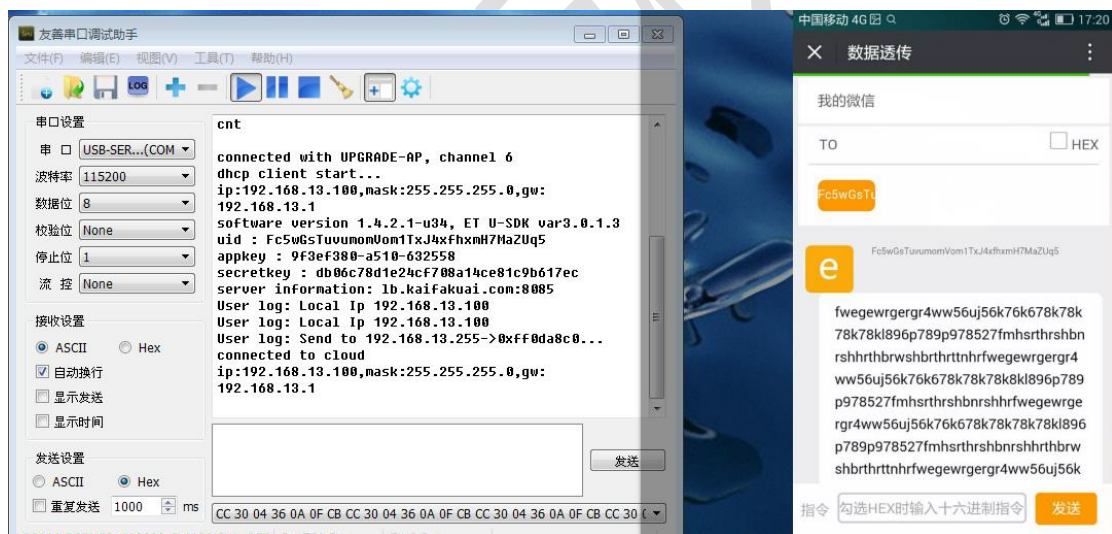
友善串口调试助手
文件(F) 编辑(E) 视图(V) 工具(T) 帮助(H)
LOG
串口设置
串 口 USB-SER...(COM
波特率 115200
数据位 8
校验位 None
停止位 1
流 控 None
接收设置
ASCII Hex
自动换行
显示发送
显示时间
发送设置
ASCII Hex
重复发送 1000 ms

cnt

connected with UPGRADE-AP, channel 6
dhcp client start...
ip:192.168.13.100,mask:255.255.255.0,gw:192.168.13.1
software version 1.4.2.1-u34, ET U-SDK var3.0.1.3
uid : Fc5wGsTuvumomVom1TxJ4xfhxmH7MaZUq5
appkey : 9f3ef380-a510-632558
secretkey : db06c78d1e24cf708a14ce81c9b617ec
server information: lb.kaifakuai.com:8085
User log: Local Ip 192.168.13.100
User log: Local Ip 192.168.13.100
User log: Send to 192.168.13.255->0xff0da8c0...
connected to cloud
ip:192.168.13.100,mask:255.255.255.0,gw:192.168.13.1

发送
CC 30 04 36 0A 0F CB CC 30 04 36 0A 0F CB CC 30 04 36 0A 0F CB CC 30

中国移动 4G 17:20
数据透传
我的微信
TO HEX
Fc5wGsTu
e
Fc5wGsTuvumomVom1TxJ4xfhxmH7MaZUq5
fwegewrgergr4ww56uj56k76k678k78k78k78kl896p789p978527fmhsrthrshbnrshhrthbrwshbrthrttnhrfwegewrgergr4ww56uj56k76k678k78k78k8kl896p789p978527fmhsrthrshbnrshhrfwegewrgergr4ww56uj56k76k678k78k78k78kl896p789p978527fmhsrthrshbnrshhrthbrwshbrthrttnhrfwegewrgergr4ww56uj56k
指令 勾选HEX时输入十六进制指令 发送